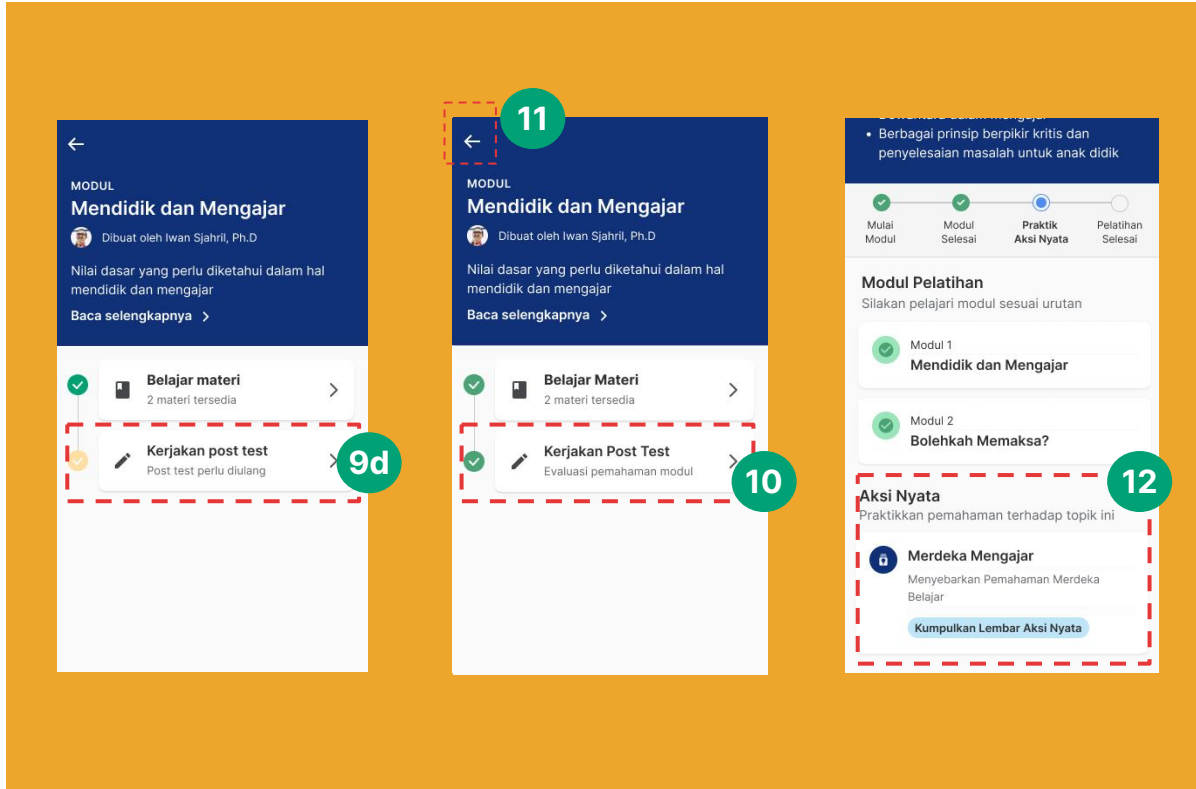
MODUL
Mendidik dan Mengajar
Dibuat oleh Iwan Sjahril, Ph.D
Nilai dasar yang perlu diketahui dalam hal mendidik dan mengajar
Baca selengkapnya

Belajar materi
2 materi tersedia

Kerjakan post test
Post test perlu diulang

9d

11

MODUL
Mendidik dan Mengajar
Dibuat oleh Iwan Sjahril, Ph.D
Nilai dasar yang perlu diketahui dalam hal mendidik dan mengajar
Baca selengkapnya

Belajar Materi
2 materi tersedia

Kerjakan Post Test
Evaluasi pemahaman modul

10

• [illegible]
• Berbagai prinsip berpikir kritis dan penyelesaian masalah untuk anak didik

Mulai Modul
Modul Selesai
Praktik Aksi Nyata
Pelatihan Selesai

Modul Pelatihan
Silakan pelajari modul sesuai urutan

Modul 1
Mendidik dan Mengajar

Modul 2
Bolehkah Memaksa?

12

Aksi Nyata
Praktikkan pemahaman terhadap topik ini

Merdeka Mengajar
Menyebarkan Pemahaman Merdeka Belajar
Kumpulkan Lembar Aksi Nyata